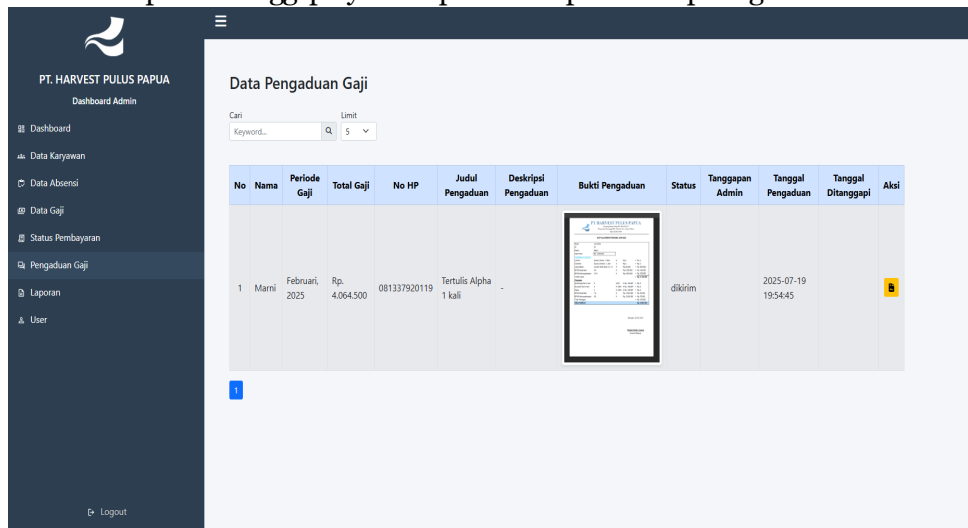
PT. HARVEST PULUS PAPUA
Dashboard Admin

Dashboard
Data Karyawan
Data Absensi
Data Gaji
Status Pembayaran
Pengaduan Gaji
Laporan
User

Logout

Data Pengaduan Gaji

Cari
Keyword...
Limit
5

| No | Nama | Periode Gaji | Total Gaji | No HP | Judul Pengaduan | Deskripsi Pengaduan | Bukti Pengaduan | Status | Tanggapan Admin | Tanggal Pengaduan | Tanggal Ditanggapi | Aksi |
|---|---|---|---|---|---|---|---|---|---|---|---|---|
| 1 | Marni | Februari, 2025 | Rp. 4.064.500 | 081337920119 | Tertulis Alpha 1 kali | - | PT. HARVEST PULUS PAPUA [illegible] | dikirim | | 2025-07-19 19:54:45 | | |

1